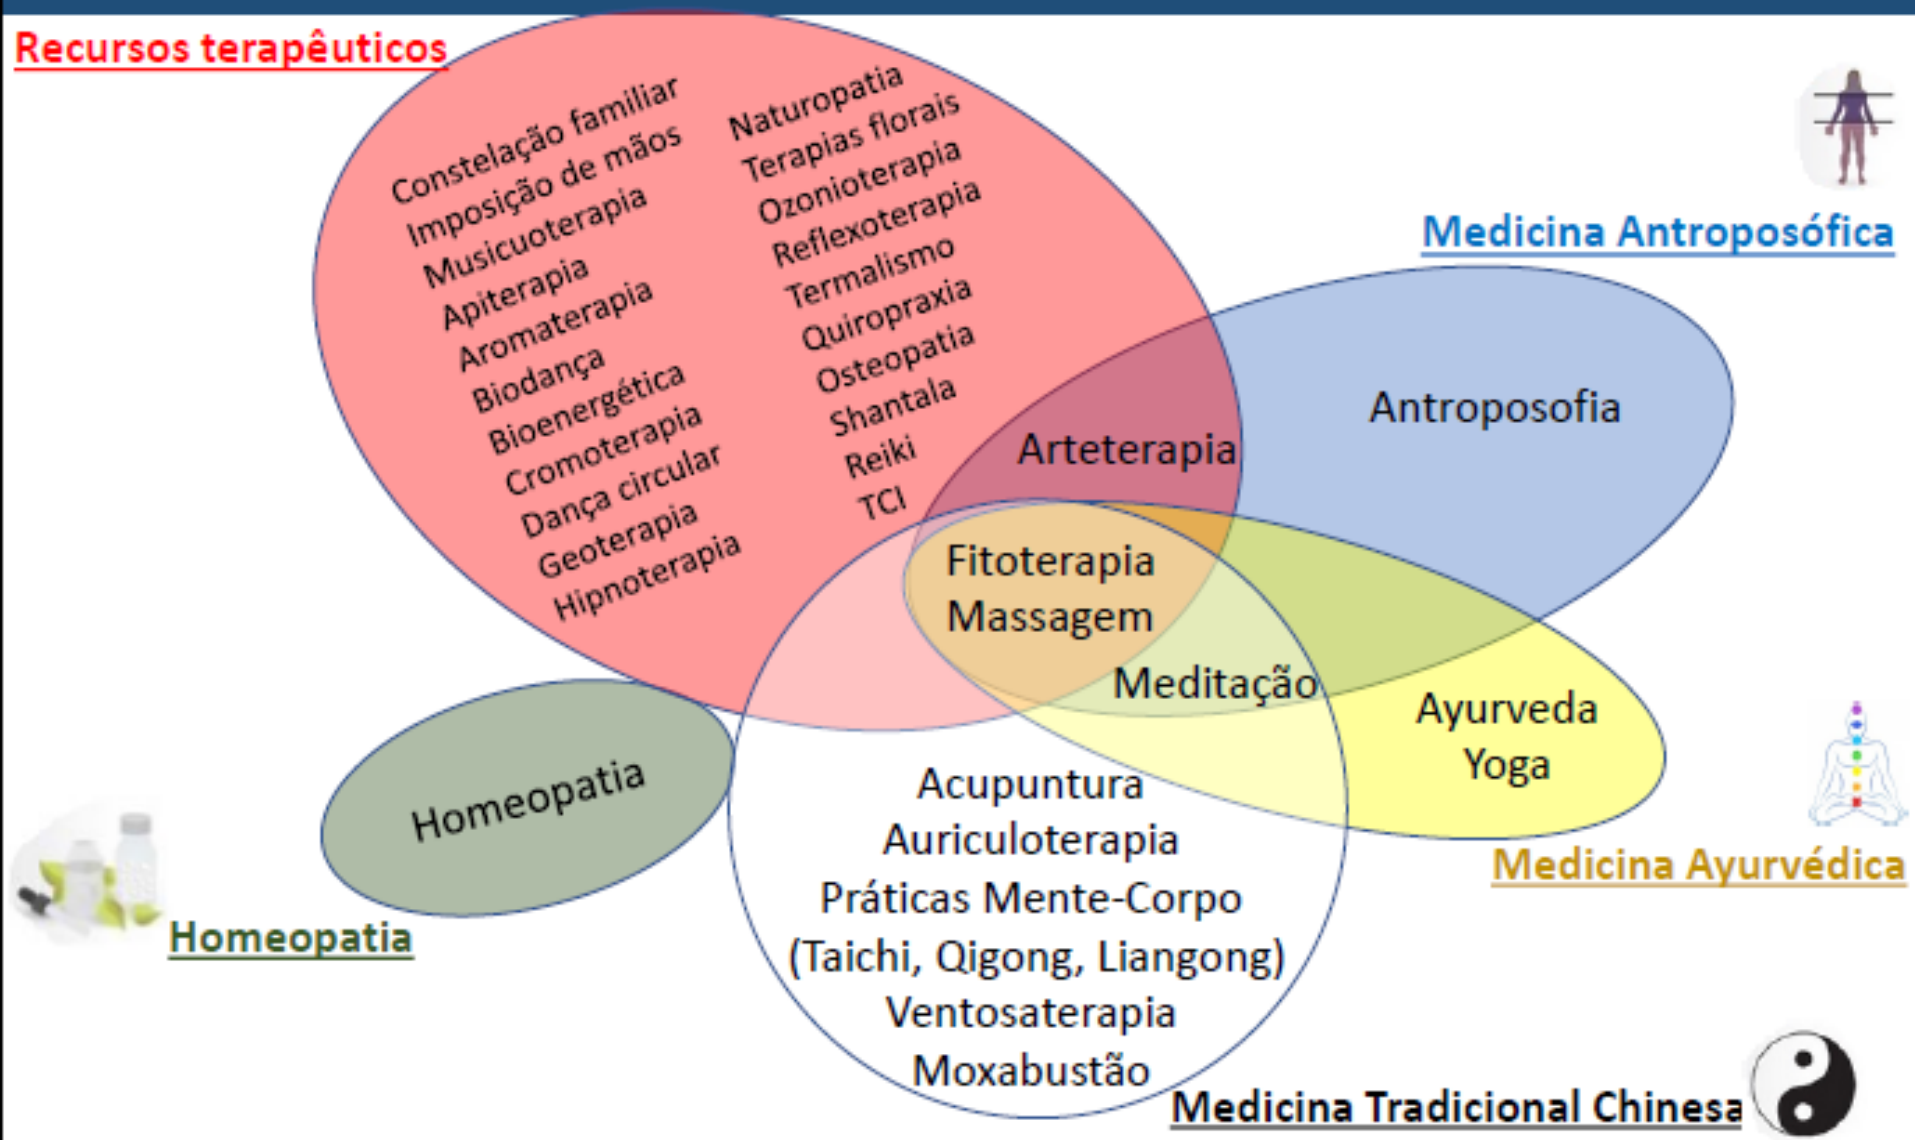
Recursos terapêuticos

Constelação familiar
Imposição de mãos
Musicuoterapia
Apiterapia
Aromaterapia
Biodança
Bioenergética
Cromoterapia
Dança circular
Geoterapia
Hipnoterapia

Naturopatia
Terapias florais
Ozonioterapia
Reflexoterapia
Termalismo
Quiropraxia
Osteopatia
Shantala
Reiki
TCI

Medicina Antroposófica

Antroposofia

Arteterapia

Fitoterapia
Massagem

Meditação

Ayurveda
Yoga

Medicina Ayurvédica

Homeopatia

Homeopatia

Acupuntura
Auriculoterapia
Práticas Mente-Corpo
(Taichi, Qigong, Liangong)
Ventosaterapia
Moxabustão

Medicina Tradicional Chinesa